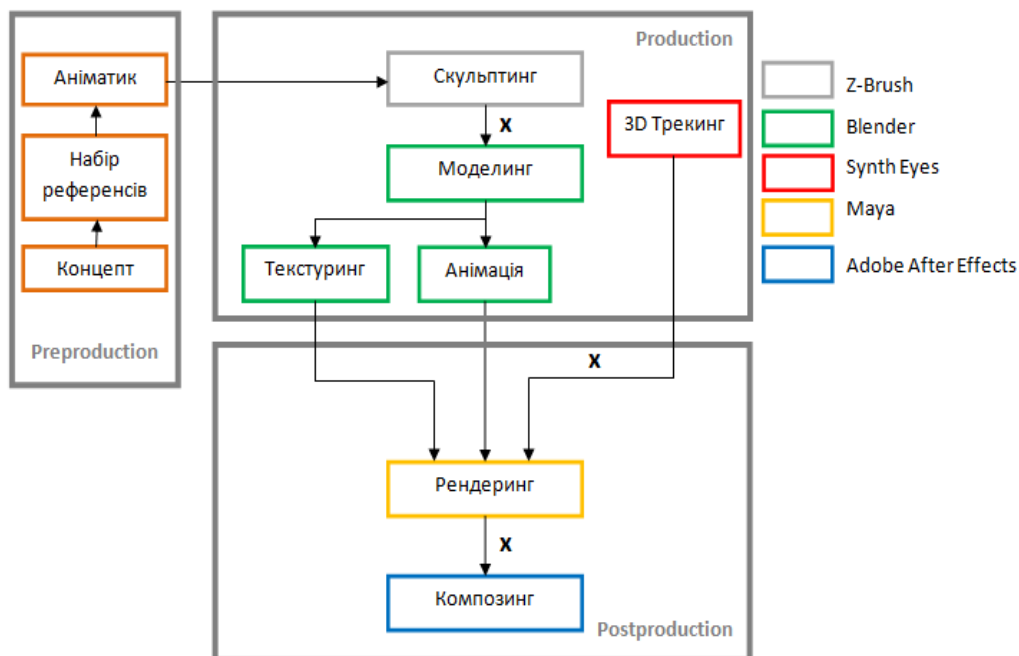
Аніматик

Набір референсів

Концепт

Preproduction

Production

Скульптинг

x

Моделинг

3D Трекинг

Текстуринг

Анімація

x

Рендеринг

x

Композинг

Postproduction

Z-Brush

Blender

Synth Eyes

Maya

Adobe After Effects